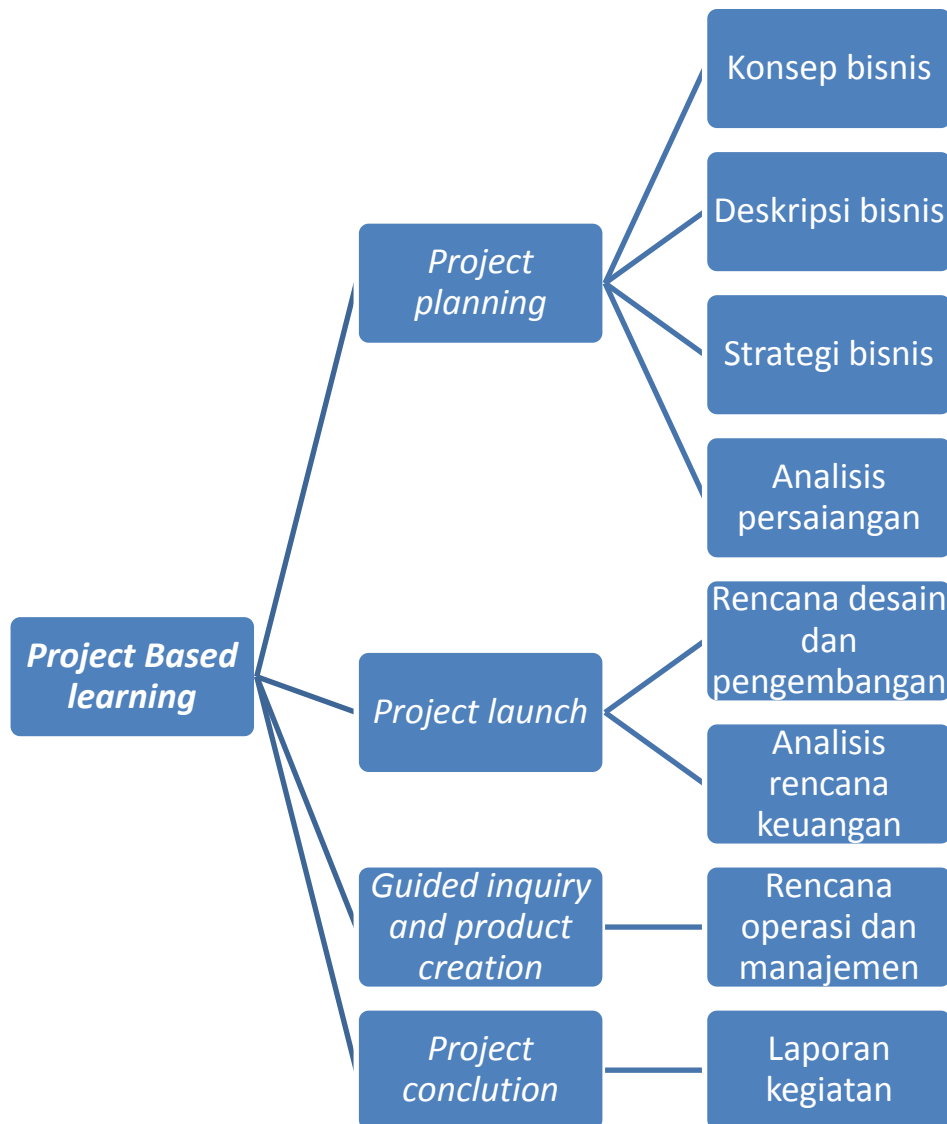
Project Based learning

Project planning

Konsep bisnis

Deskripsi bisnis

Strategi bisnis

Analisis persaiangan

Project launch

Rencana desain dan pengembangan

Analisis rencana keuangan

Guided inquiry and product creation

Rencana operasi dan manajemen

Project conclution

Laporan kegiatan